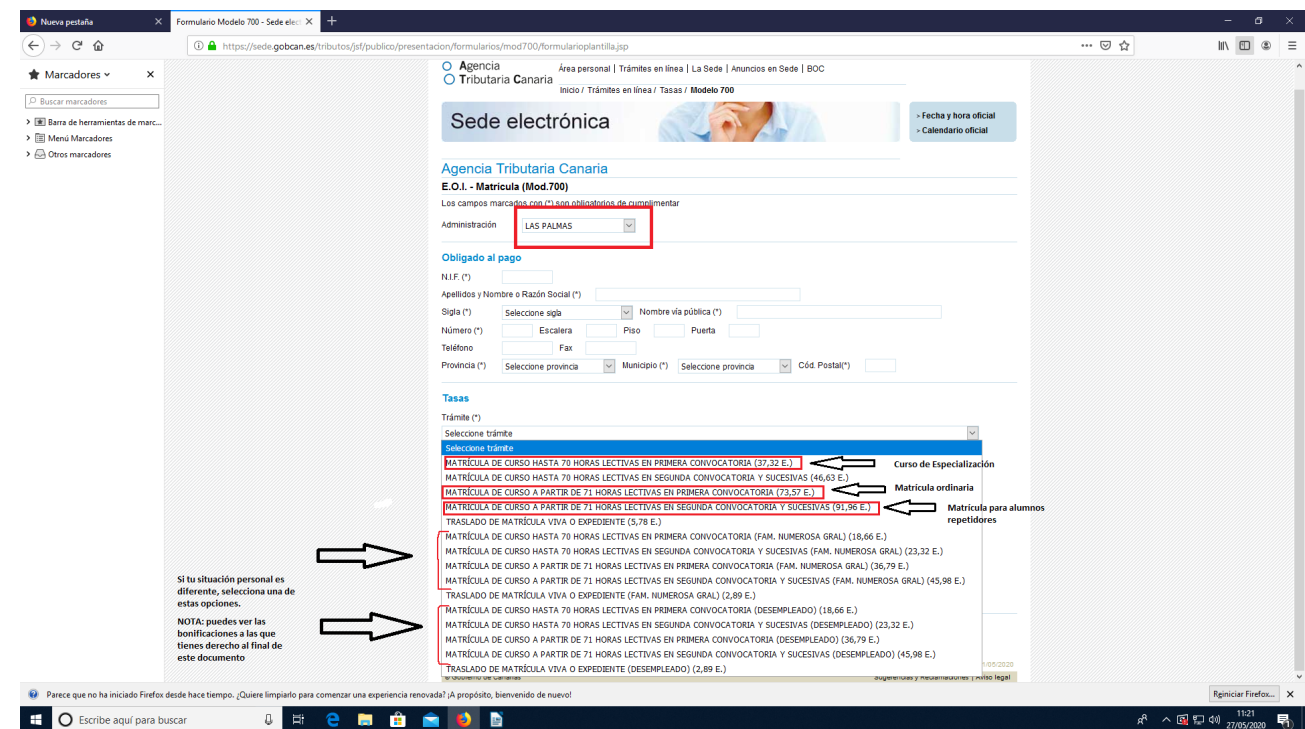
Nueva pestaña
Formulario Modelo 700 - Sede elect
https://sede.gobcan.es/tributos/jsf/publico/presentacion/formularios/mod700/formularioplantilla.jsp

Marcadores
Buscar marcadores
Barra de herramientas de marc...
Menú Marcadores
Otros marcadores

Agencia Tributaria Canaria
Área personal | Trámites en línea | La Sede | Anuncios en Sede | BOC
Inicio / Trámites en línea / Tasas / Modelo 700

Sede electrónica
> Fecha y hora oficial
> Calendario oficial

Agencia Tributaria Canaria
E.O.I. - Matrícula (Mod.700)
Los campos marcados con (*) son obligatorios de cumplimentar
Administración LAS PALMAS

Obligado al pago
N.I.F. (*)
Apellidos y Nombre o Razón Social (*)
Sigla (*) Seleccione sigla Nombre vía pública (*)
Número (*) Escalera Piso Puerta
Teléfono Fax
Provincia (*) Seleccione provincia Municipio (*) Seleccione provincia Cód. Postal(*)

Tasas
Trámite (*)
Seleccione trámite
Seleccione trámite
MATRÍCULA DE CURSO HASTA 70 HORAS LECTIVAS EN PRIMERA CONVOCATORIA (37,32 E.)
MATRÍCULA DE CURSO HASTA 70 HORAS LECTIVAS EN SEGUNDA CONVOCATORIA Y SUCESIVAS (46,63 E.)
MATRÍCULA DE CURSO A PARTIR DE 71 HORAS LECTIVAS EN PRIMERA CONVOCATORIA (73,57 E.)
MATRÍCULA DE CURSO A PARTIR DE 71 HORAS LECTIVAS EN SEGUNDA CONVOCATORIA Y SUCESIVAS (91,96 E.)
TRASLADO DE MATRÍCULA VIVA O EXPEDIENTE (5,78 E.)
MATRÍCULA DE CURSO HASTA 70 HORAS LECTIVAS EN PRIMERA CONVOCATORIA (FAM. NUMEROSA GRAL) (18,66 E.)
MATRÍCULA DE CURSO HASTA 70 HORAS LECTIVAS EN SEGUNDA CONVOCATORIA Y SUCESIVAS (FAM. NUMEROSA GRAL) (23,32 E.)
MATRÍCULA DE CURSO A PARTIR DE 71 HORAS LECTIVAS EN PRIMERA CONVOCATORIA (FAM. NUMEROSA GRAL) (36,79 E.)
MATRÍCULA DE CURSO A PARTIR DE 71 HORAS LECTIVAS EN SEGUNDA CONVOCATORIA Y SUCESIVAS (FAM. NUMEROSA GRAL) (45,98 E.)
TRASLADO DE MATRÍCULA VIVA O EXPEDIENTE (FAM. NUMEROSA GRAL) (2,89 E.)
MATRÍCULA DE CURSO HASTA 70 HORAS LECTIVAS EN PRIMERA CONVOCATORIA (DESEMPLEADO) (18,66 E.)
MATRÍCULA DE CURSO HASTA 70 HORAS LECTIVAS EN SEGUNDA CONVOCATORIA Y SUCESIVAS (DESEMPLEADO) (23,32 E.)
MATRÍCULA DE CURSO A PARTIR DE 71 HORAS LECTIVAS EN PRIMERA CONVOCATORIA (DESEMPLEADO) (36,79 E.)
MATRÍCULA DE CURSO A PARTIR DE 71 HORAS LECTIVAS EN SEGUNDA CONVOCATORIA Y SUCESIVAS (DESEMPLEADO) (45,98 E.)
TRASLADO DE MATRÍCULA VIVA O EXPEDIENTE (DESEMPLEADO) (2,89 E.)

Curso de Especialización
Matrícula ordinaria
Matrícula para alumnos repetidores

Si tu situación personal es diferente, selecciona una de estas opciones.

NOTA: puedes ver las bonificaciones a las que tienes derecho al final de este documento

© Gobierno de Canarias
Sugerencias y Reclamaciones | Aviso legal
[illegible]/05/2020

Parece que no ha iniciado Firefox desde hace tiempo. ¿Quiere limpiarlo para comenzar una experiencia renovada? ¡A propósito, bienvenido de nuevo!
Reiniciar Firefox...

Escribe aquí para buscar
11:21
27/05/2020